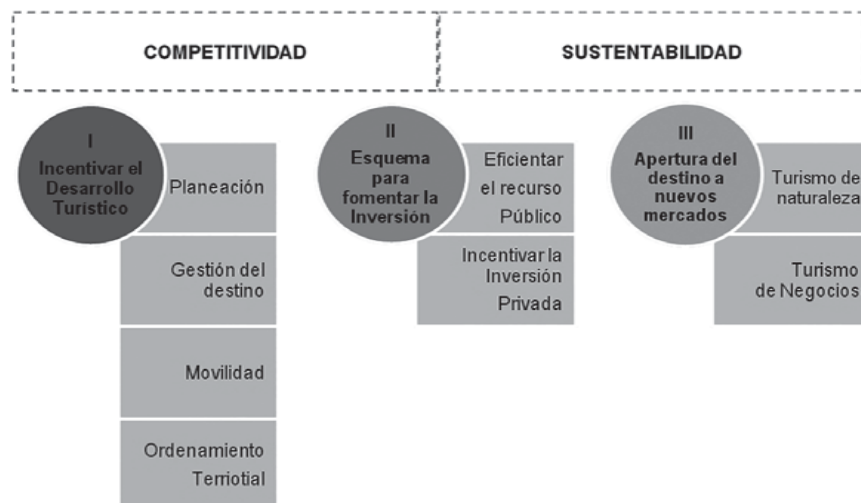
COMPETITIVIDAD

SUSTENTABILIDAD

I
Incentivar el Desarrollo Turístico

Planeación

Gestión del destino

Movilidad

Ordenamiento Terriotial

II
Esquema para fomentar la Inversión

Eficientar el recurso Público

Incentivar la Inversión Privada

III
Apertura del destino a nuevos mercados

Turismo de naturaleza

Turismo de Negocios